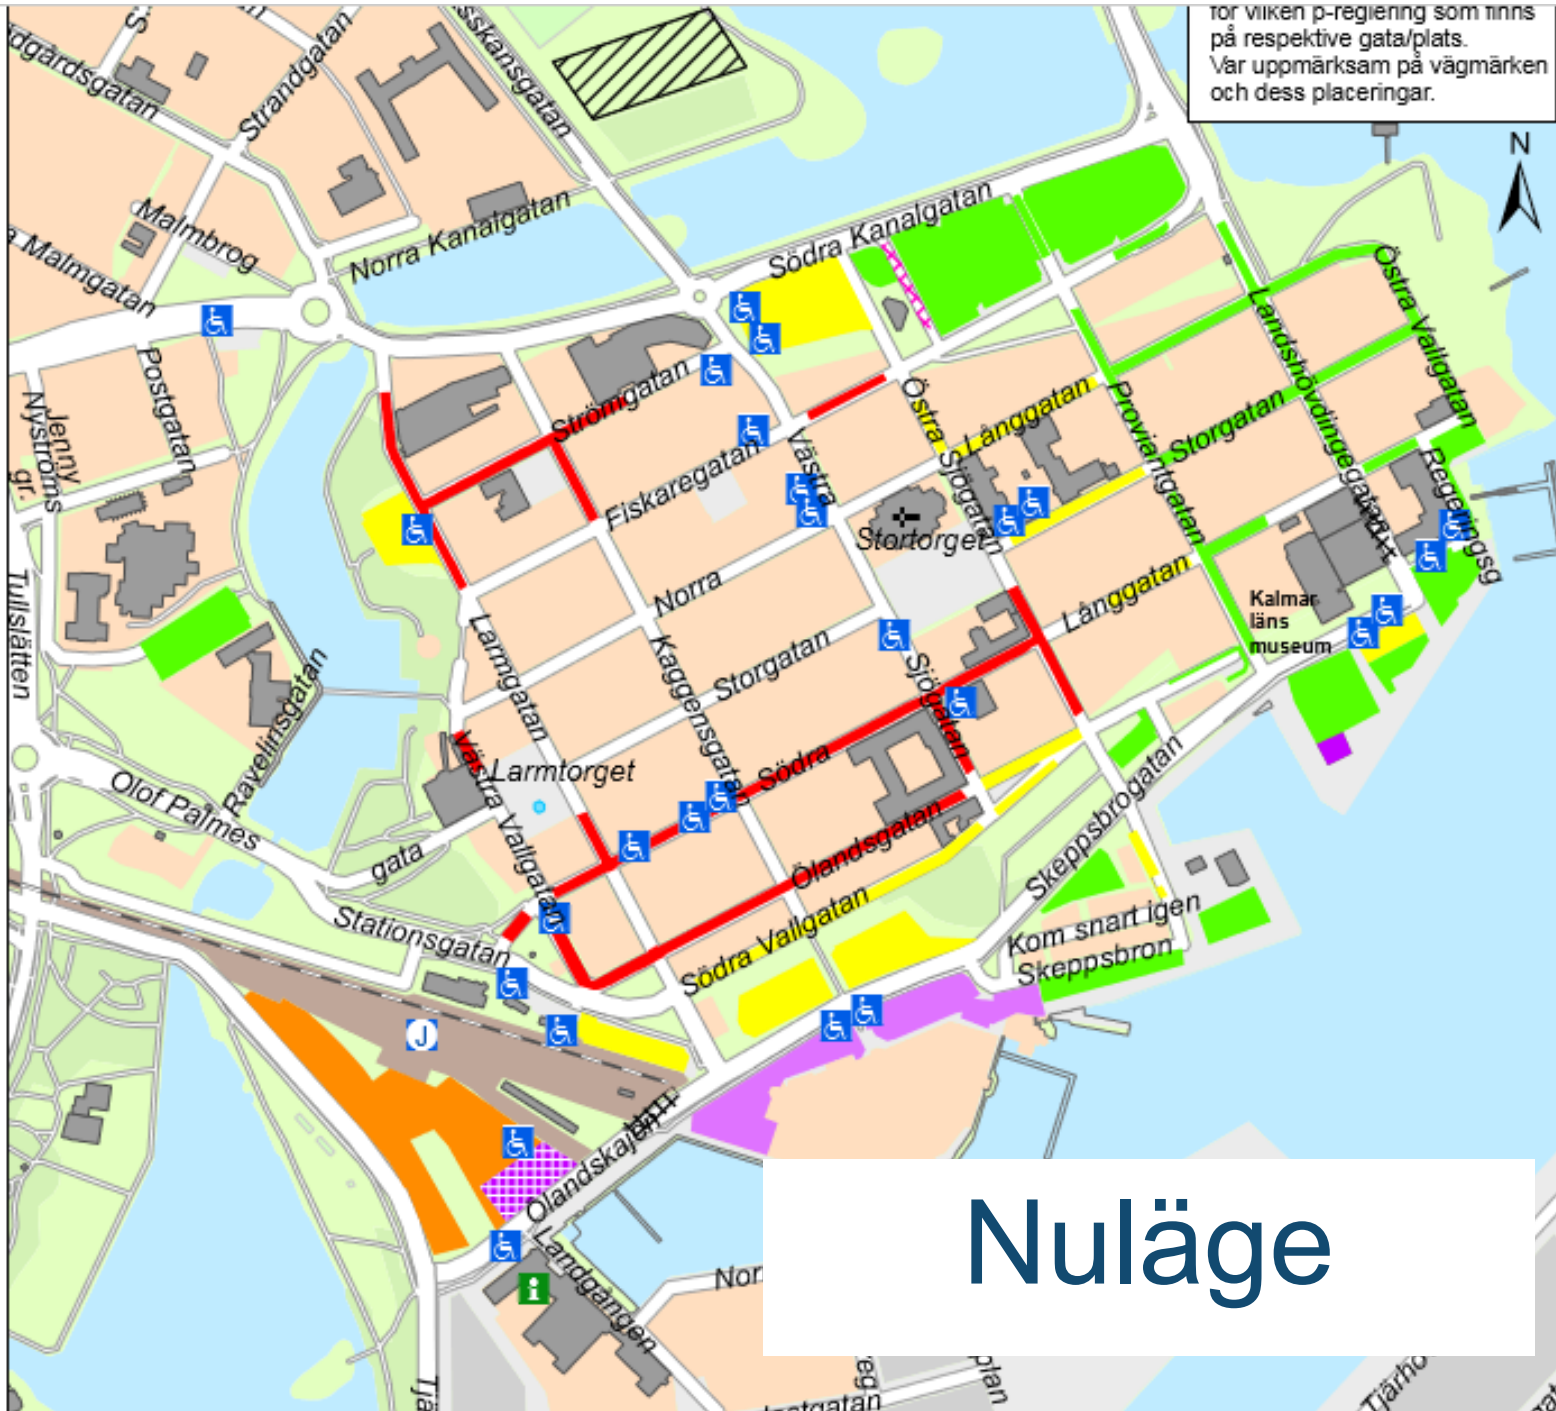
för vilken p-reglering som finns på respektive gata/plats.
Var uppmärksam på vägmärken och dess placeringar.

N

Nuläge

Trädgårdsgatan
Strandgatan
Skeppsbrokansgatan
Malmbrog
Malmgatan
Norra Kanalgatan
Södra Kanalgatan
Postgatan
Jenny Nyströms gr.
Strömgatan
Fiskaregatan
Västra
Östra Sjögatan
Långgatan
Proviantgatan
Storgatan
Landshövdingegatan
Östra Vallgatan
Regeringsg
Stortorget
Norra
Storgatan
Kaggensgatan
Larmgatan
Tullslätten
Ravelinsgatan
Olof Palmes gata
Larmtorget
Västra Vallgatan
Södra
Sjögatan
Långgatan
Kalmar läns museum
Ölandsgatan
Södra Vallgatan
Skeppsbrogatan
Stationsgatan
Kom snart igen
Skeppsbron
J
Ölandskajen
Landgången
Nor
Tjä
Tjärho